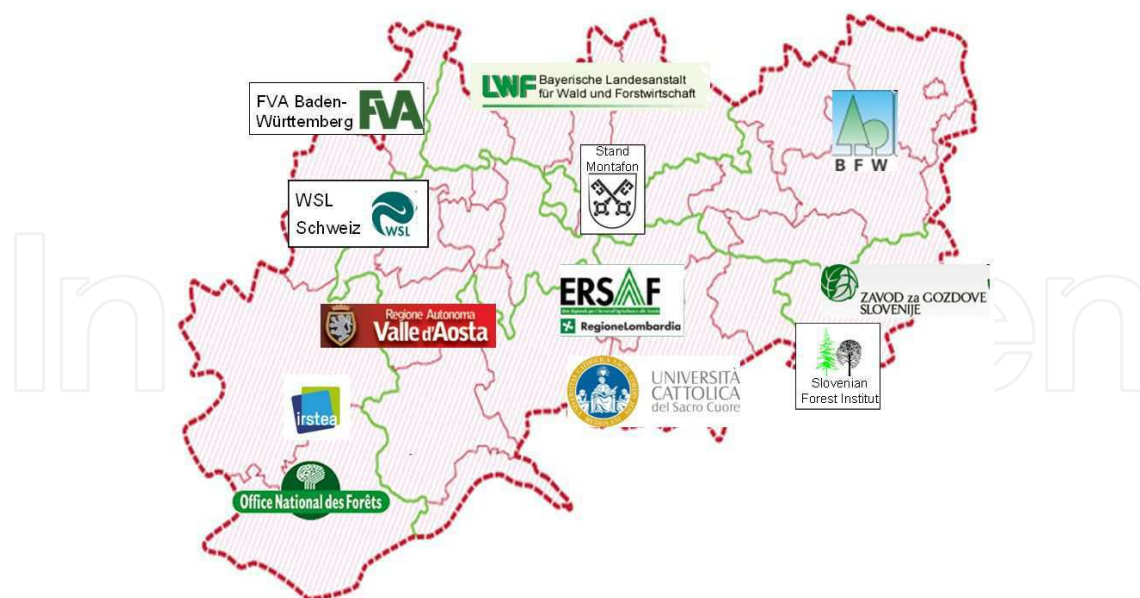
FVA Baden-Württemberg FVA

LWF Bayerische Landesanstalt für Wald und Forstwirtschaft

BFW

Stand Montafon

WSL Schweiz WSL

ERSAF

RegioneLombardia

ZAVOD za GOZDOVE SLOVENIJE

Regione Autonoma Valle d'Aosta

UNIVERSITÀ CATTOLICA del Sacro Cuore

Slovenian Forest Institut

irstea

Office National des Forêts